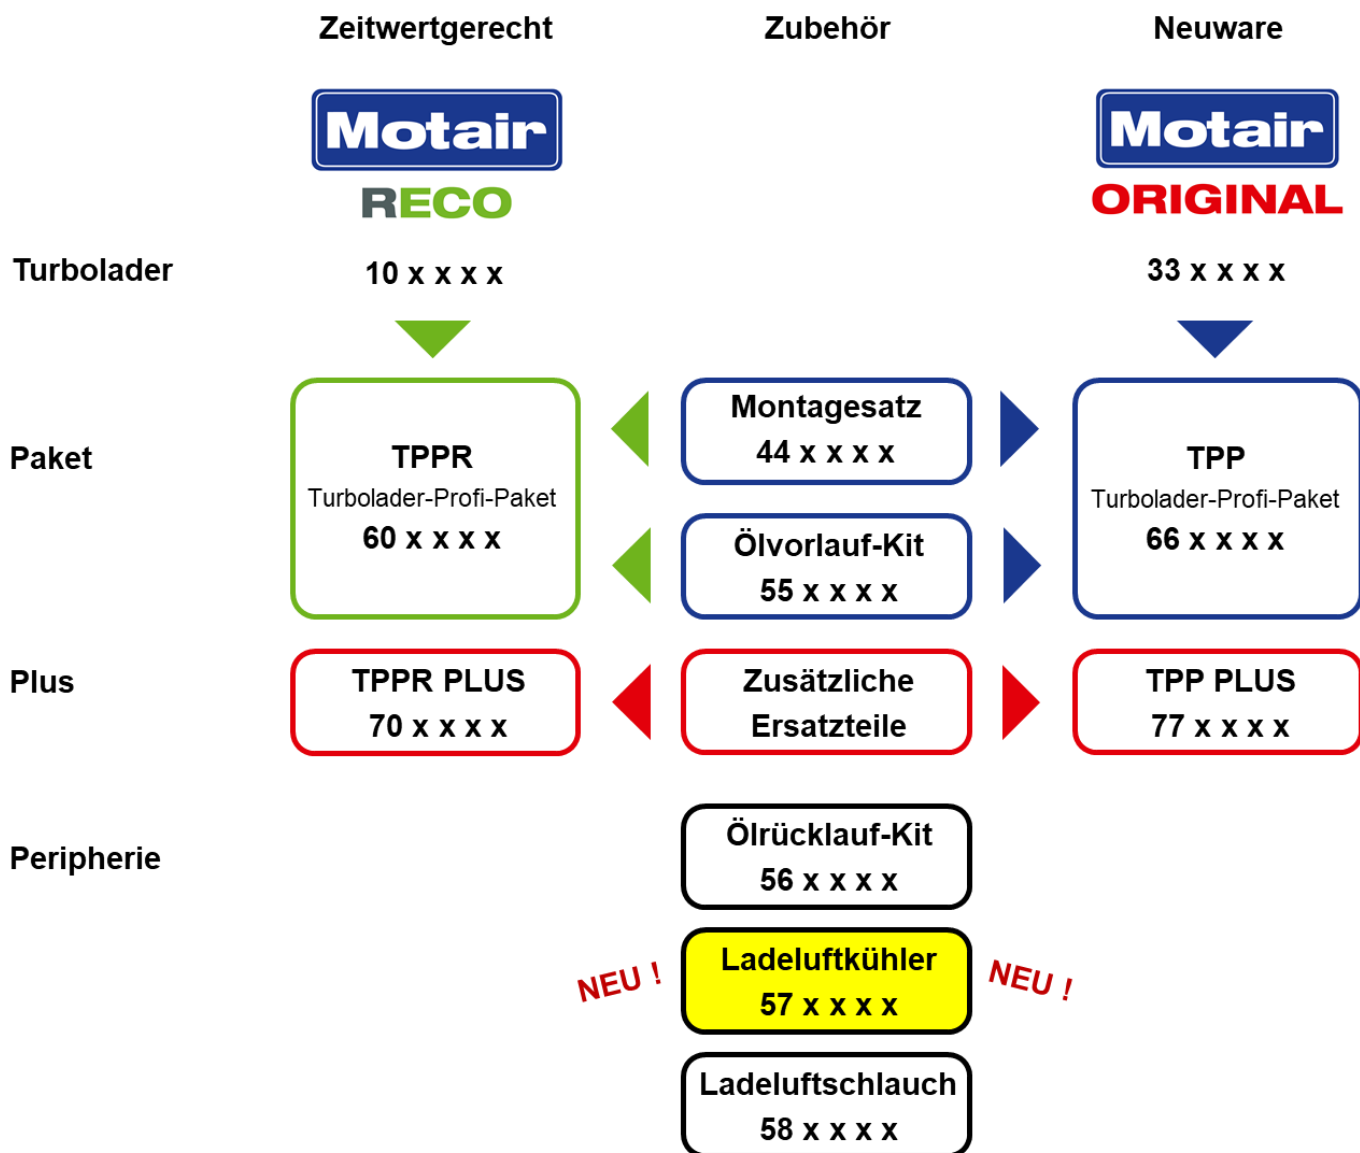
Zeitwertgerecht

Zubehör

Neuware

Motair
RECO

Motair
ORIGINAL

Turbolader

10 x x x x

33 x x x x

Paket

TPPR
Turbolader-Profi-Paket
60 x x x x

Montagesatz
44 x x x x

Ölvorlauf-Kit
55 x x x x

TPP
Turbolader-Profi-Paket
66 x x x x

Plus

TPPR PLUS
70 x x x x

Zusätzliche Ersatzteile

TPP PLUS
77 x x x x

Peripherie

Ölrücklauf-Kit
56 x x x x

NEU !

Ladeluftkühler
57 x x x x

NEU !

Ladeluftschlauch
58 x x x x